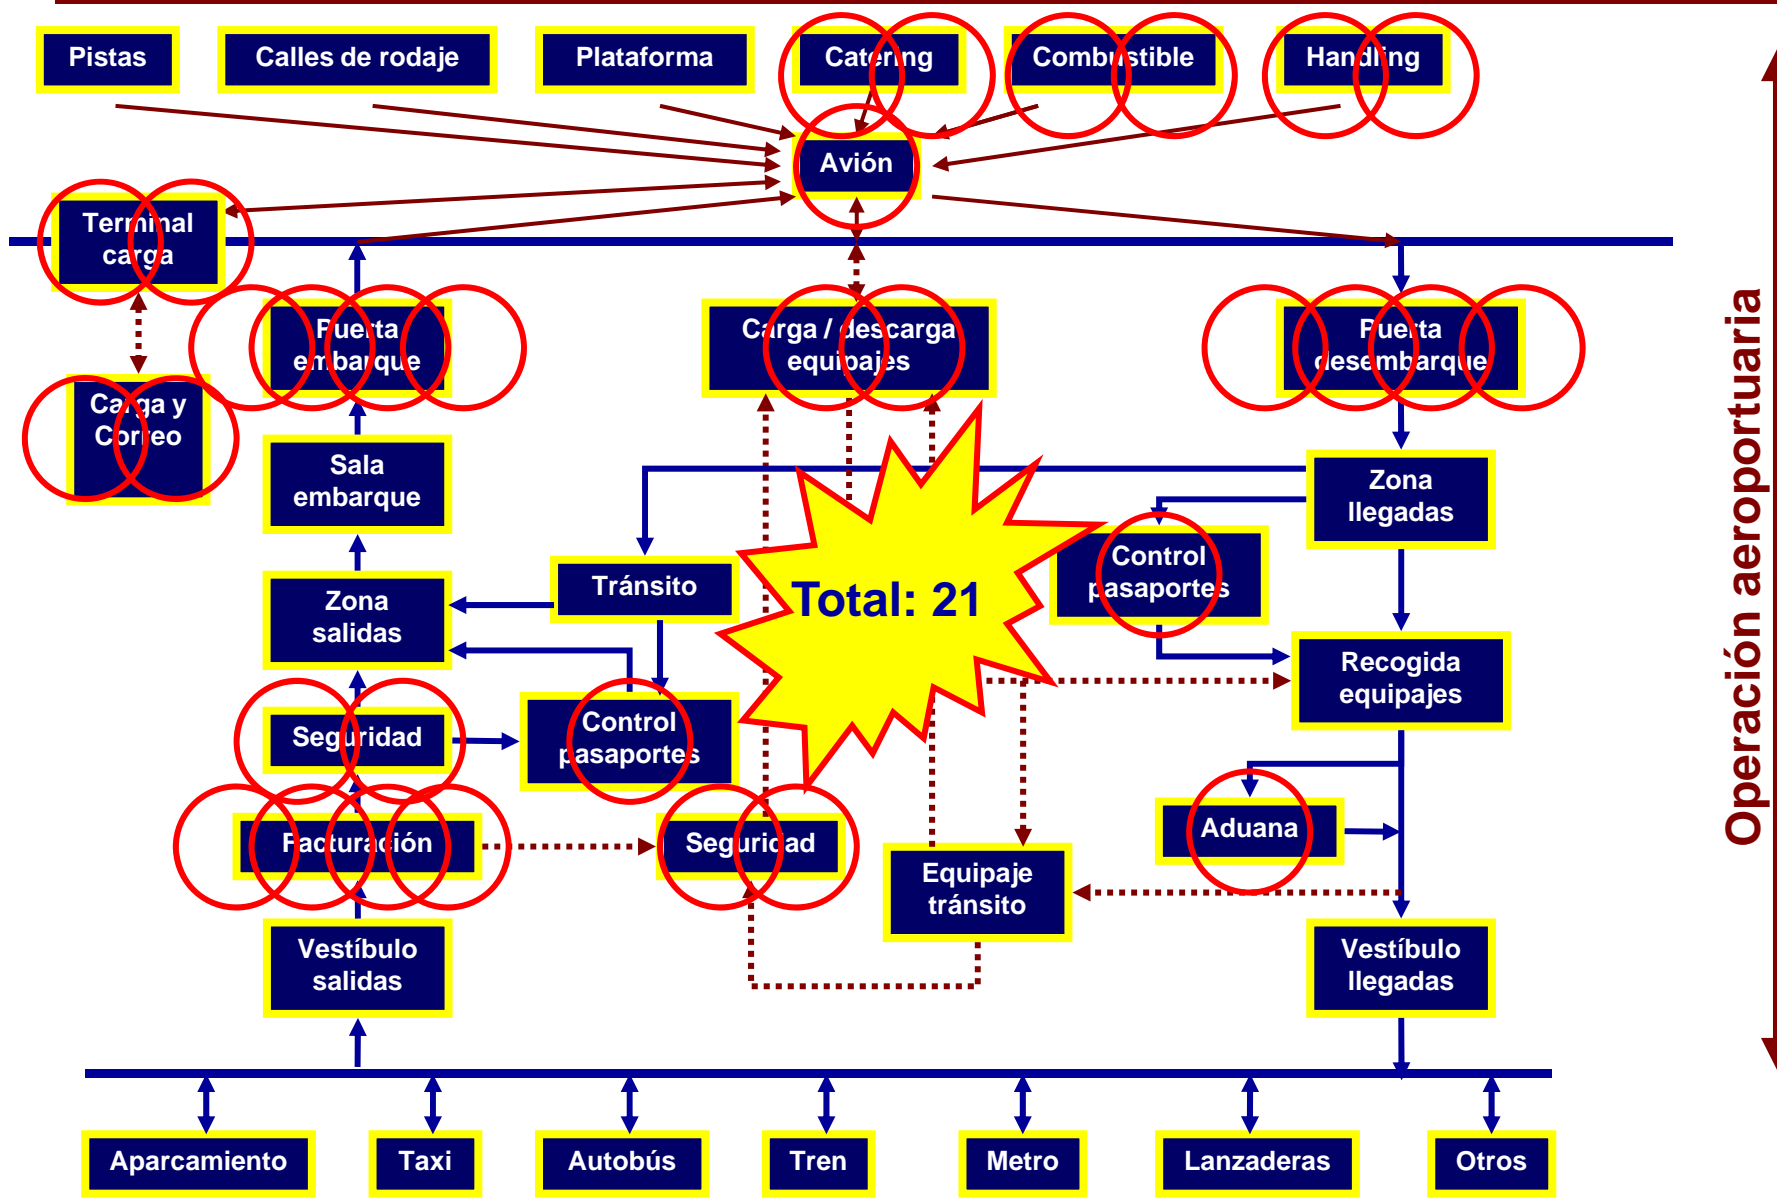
Pistas
Calles de rodaje
Plataforma
Catering
Combustible
Handling
Avión
Terminal carga
Puerta embarque
Carga / descarga equipajes
Puerta desembarque
Carga y Correo
Sala embarque
Zona llegadas
Tránsito
Control pasaportes
Zona salidas
Total: 21
Recogida equipajes
Seguridad
Control pasaportes
Facturación
Seguridad
Equipaje tránsito
Aduana
Vestíbulo salidas
Vestíbulo llegadas
Aparcamiento
Taxi
Autobús
Tren
Metro
Lanzaderas
Otros
Operación aeroportuaria